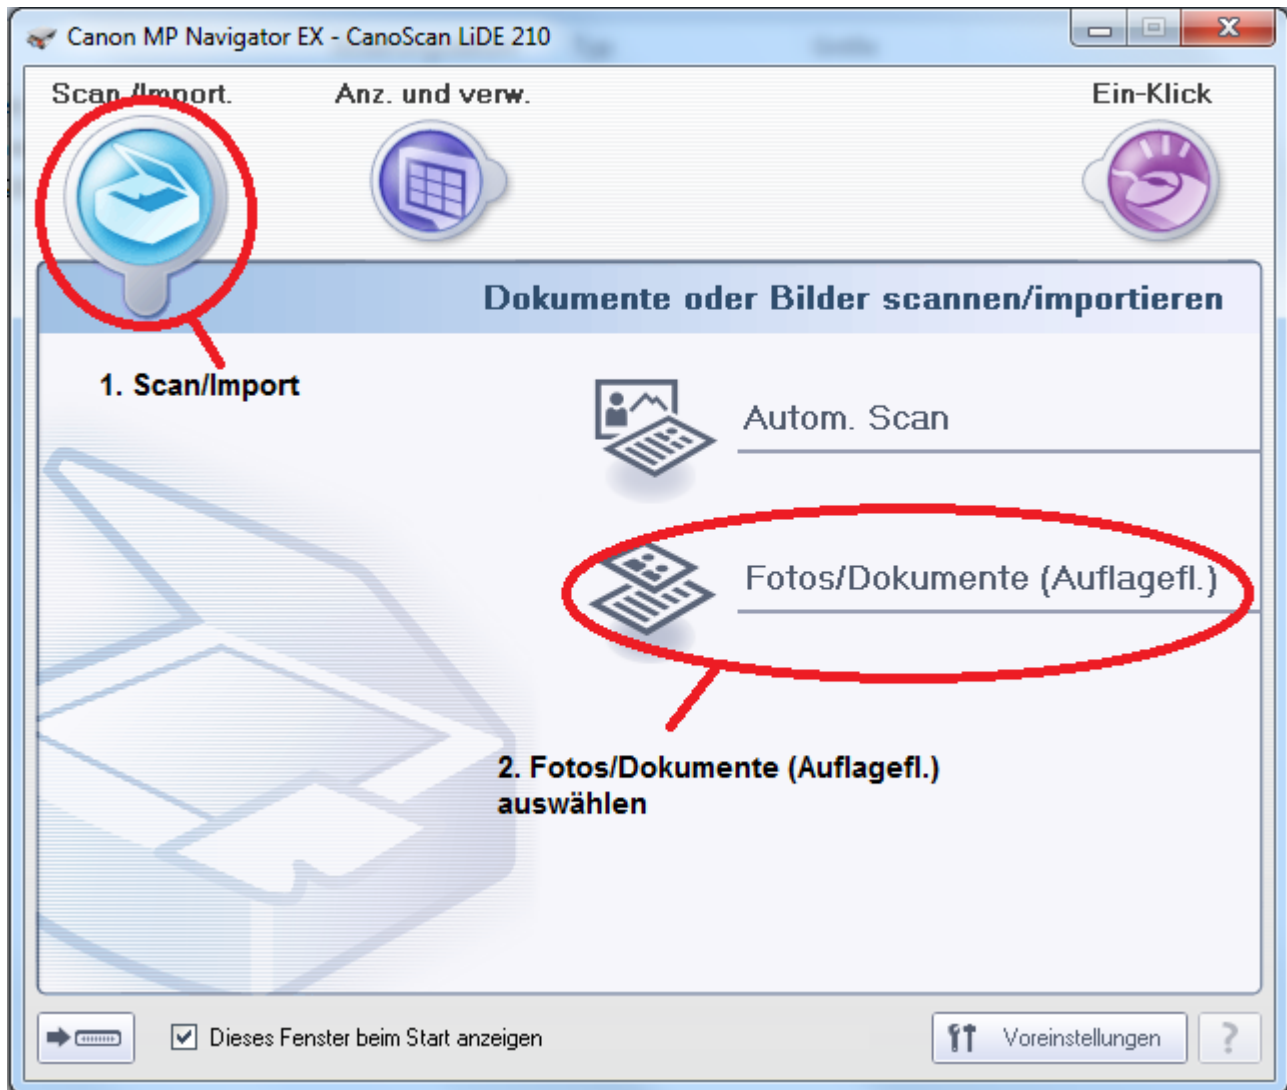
Canon MP Navigator EX - CanoScan LiDE 210

Scan./Import.

Anz. und verw.

Ein-Klick

Dokumente oder Bilder scannen/importieren

1. Scan/Import

Autom. Scan

Fotos/Dokumente (Auflagefl.)

2. Fotos/Dokumente (Auflagefl.) auswählen

Dieses Fenster beim Start anzeigen

Voreinstellungen

?